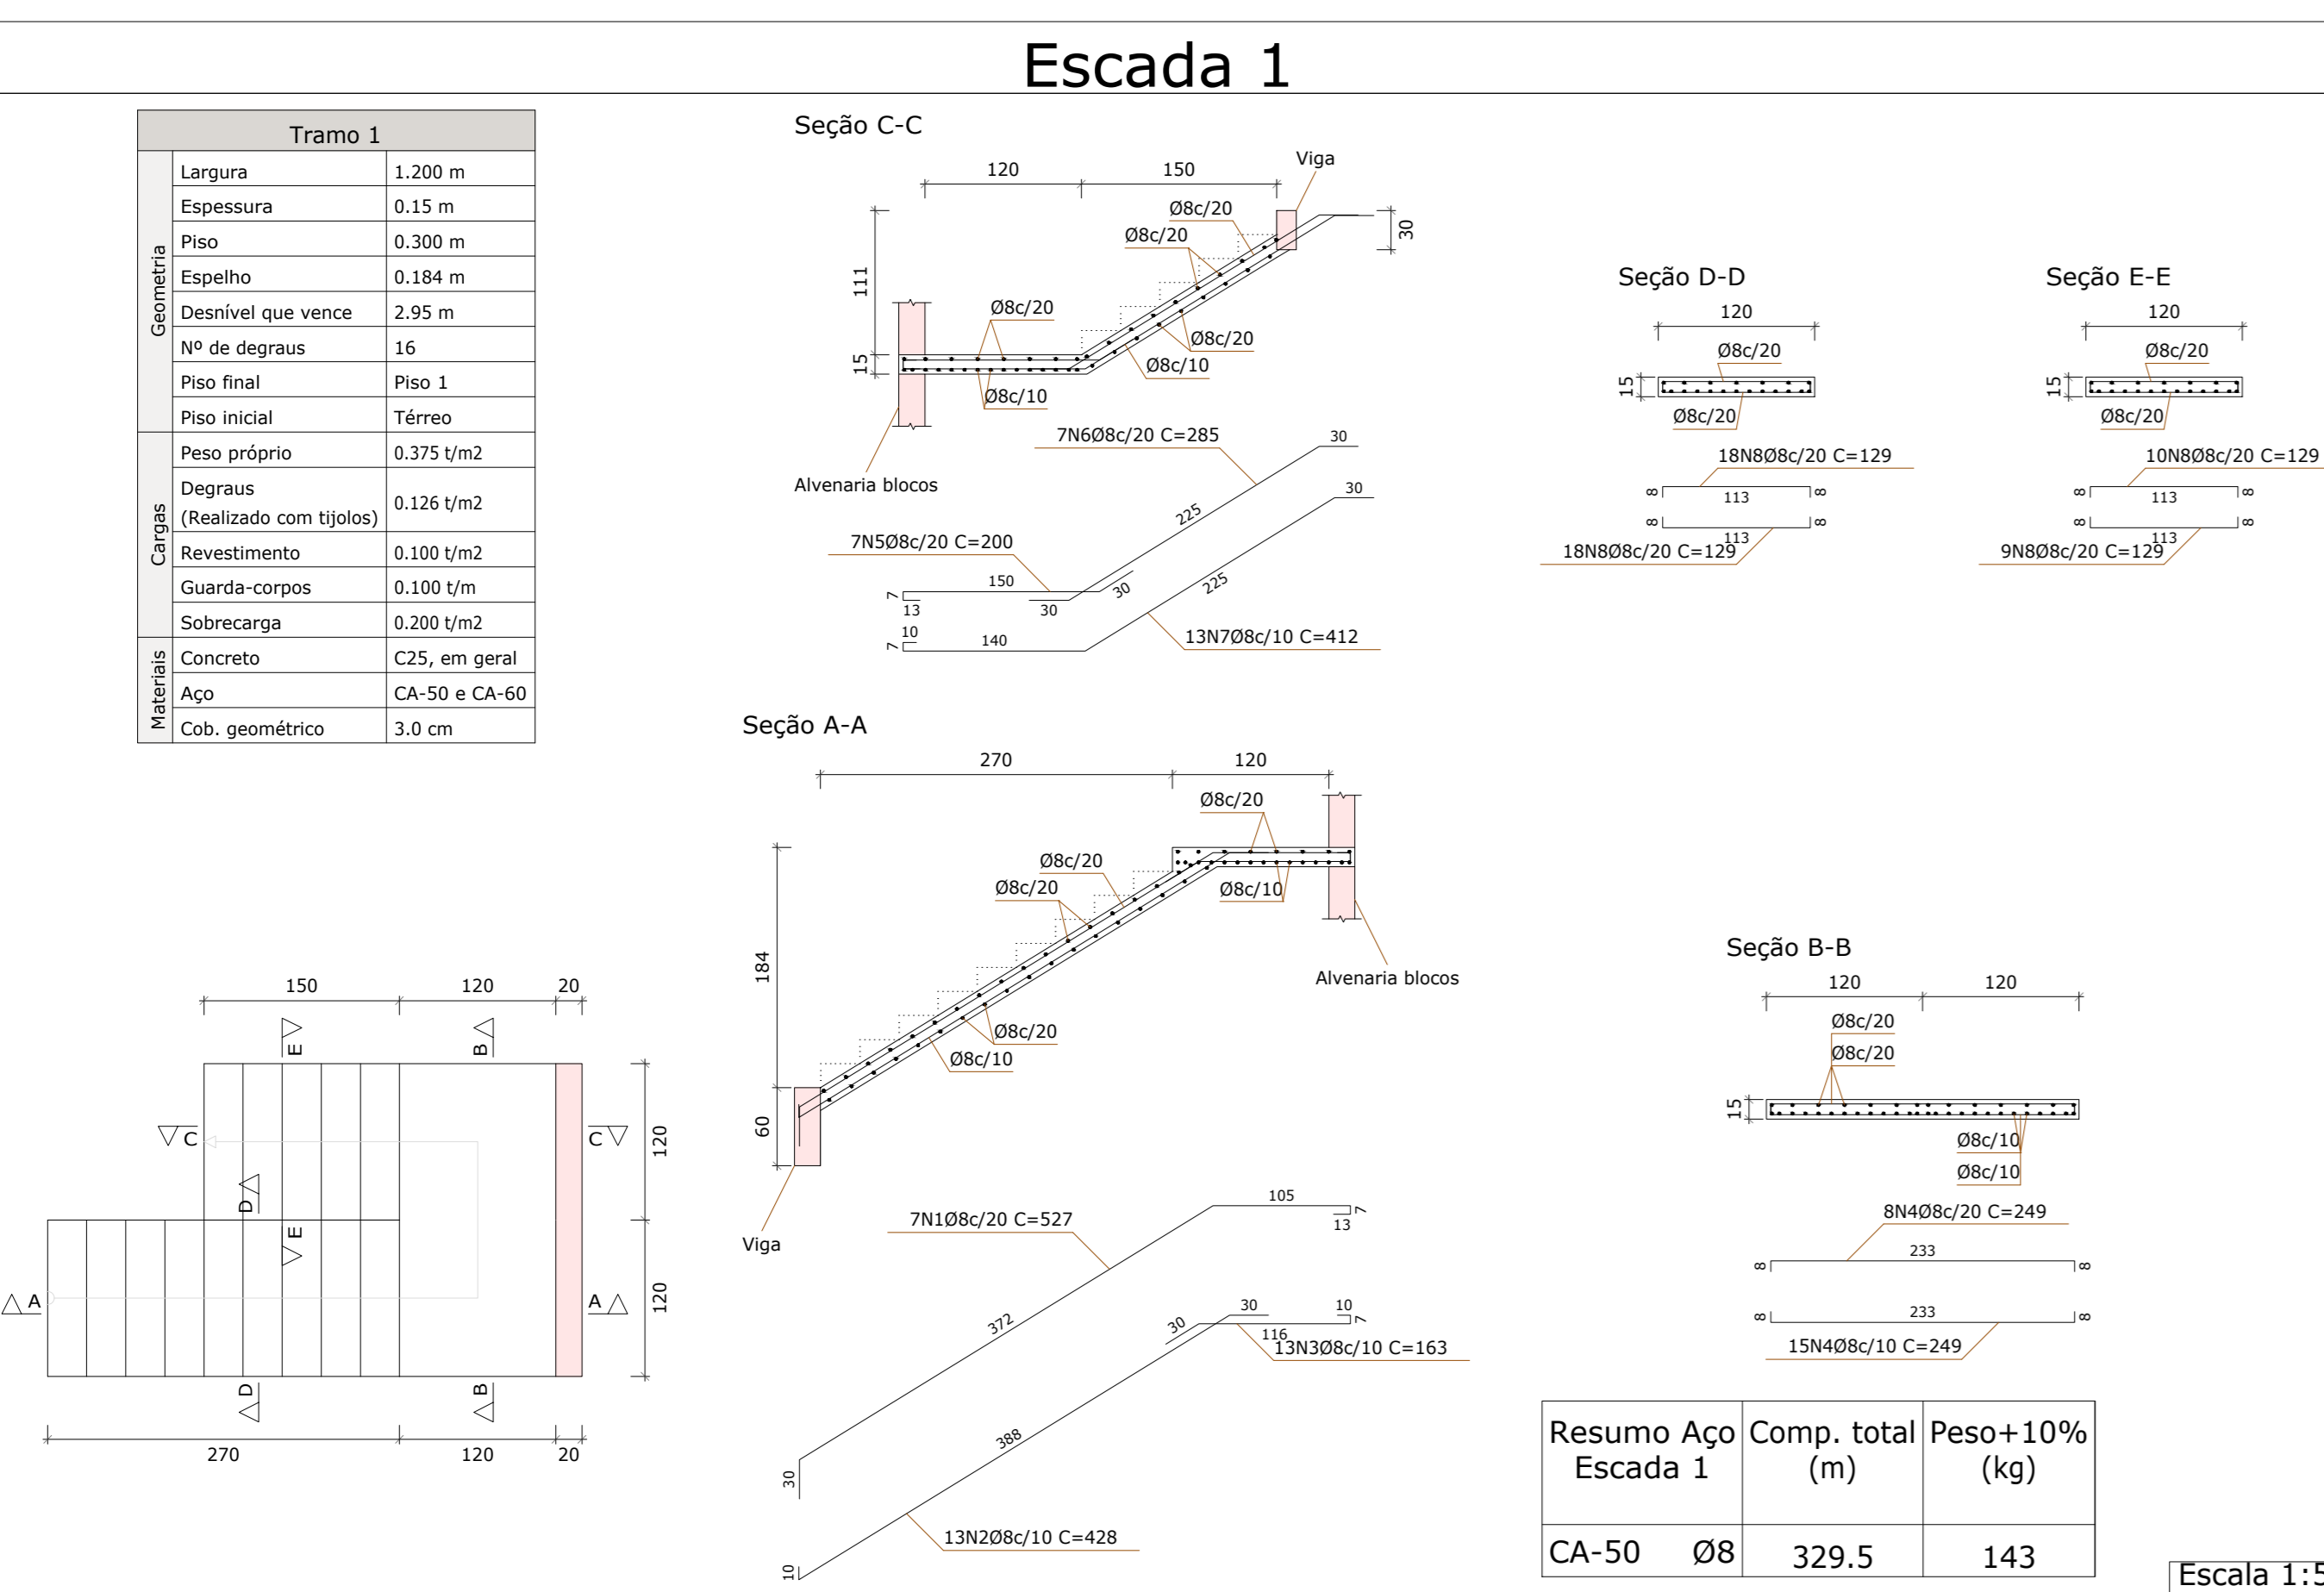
Escada 1

| Tramo 1 | | |
|---|---|---|
| Geometria | Largura | 1.200 m |
| | Espessura | 0.15 m |
| | Piso | 0.300 m |
| | Espelho | 0.184 m |
| | Desnível que vence | 2.95 m |
| | Nº de degraus | 16 |
| | Piso final | Piso 1 |
| | Piso inicial | Térreo |
| Cargas | Peso próprio | 0.375 t/m2 |
| | Degraus (Realizado com tijolos) | 0.126 t/m2 |
| | Revestimento | 0.100 t/m2 |
| | Guarda-corpos | 0.100 t/m |
| | Sobrecarga | 0.200 t/m2 |
| Materiais | Concreto | C25, em geral |
| | Aço | CA-50 e CA-60 |
| | Cob. geométrico | 3.0 cm |

Seção C-C
120 150 Viga
Ø8c/20 Ø8c/20 30 111 Ø8c/20 Ø8c/20 15 Ø8c/10 Ø8c/10
Alvenaria blocos
7N6Ø8c/20 C=285 30 225 30
7N5Ø8c/20 C=200 150 7 13 30 30 225
7 10 140 13N7Ø8c/10 C=412

Seção D-D
120 Ø8c/20 15 Ø8c/20
18N8Ø8c/20 C=129 8 113 8 8 113 8
18N8Ø8c/20 C=129

Seção E-E
120 Ø8c/20 15 Ø8c/20
10N8Ø8c/20 C=129 8 113 8 8 113 8
9N8Ø8c/20 C=129

Seção A-A
270 120 Ø8c/20 Ø8c/20 Ø8c/20 Ø8c/10 184 Alvenaria blocos Ø8c/20 Ø8c/10 60 Viga
7N1Ø8c/20 C=527 105 7 13 372 30 30 10 7 116 13N3Ø8c/10 C=163 388 30 10
13N2Ø8c/10 C=428

Seção B-B
120 120 Ø8c/20 Ø8c/20 15 Ø8c/10 Ø8c/10
8N4Ø8c/20 C=249 8 233 8 8 233 8
15N4Ø8c/10 C=249

150 120 20 E B C C 120 D E 120 A A D B 270 120 20

| Resumo Aço Escada 1 | | Comp. total (m) | Peso+10% (kg) |
|---|---|---|---|
| CA-50 | Ø8 | 329.5 | 143 |

Escala 1:5